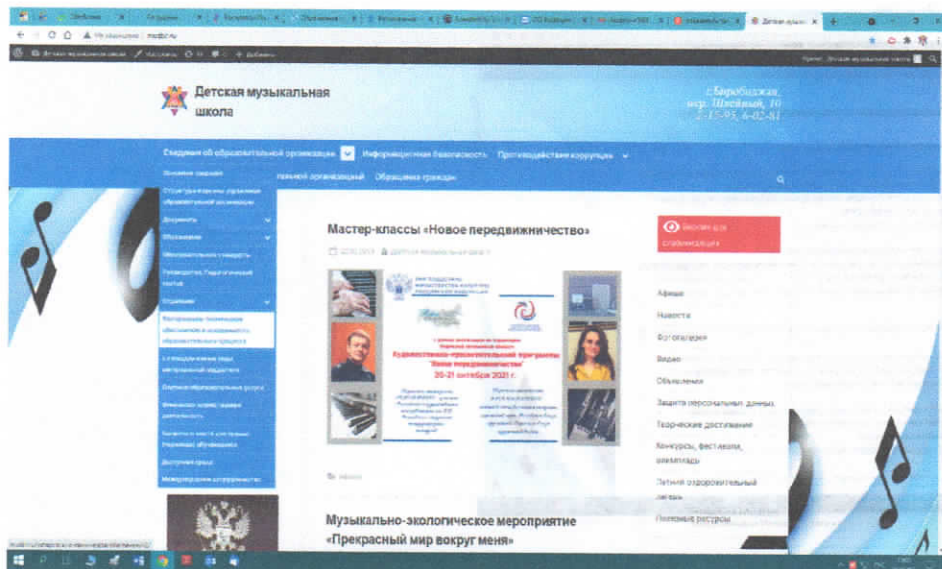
Детская музыкальная школа

г.Биробиджан, пер. Швейный, 10
2-15-95, 6-02-81

Сведения об образовательной организации
Информационная безопасность
Противодействие коррупции
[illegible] организаций
Обращения граждан

Основные сведения
Структура и органы управления образовательной организацией
Документы
Образование
Образовательные стандарты
Руководство. Педагогический состав
Отделение
Материально-техническое обеспечение и оснащенность образовательного процесса
Стипендии и иные виды материальной поддержки
Платные образовательные услуги
Финансово-хозяйственная деятельность
Вакантные места для приема (перевода) обучающихся
Доступная среда
Международное сотрудничество

Мастер-классы «Новое передвижничество»

Художественно-просветительской программы "Новое передвижничество"
20-21 октября 2021 г.

Версия для слабовидящих

Афиша
Новости
Фотогалерея
Видео
Объявления
Защита персональных данных
Творческие достижения
Конкурсы, фестивали, олимпиады
Летний оздоровительный лагерь
Полезные ресурсы

Музыкально-экологическое мероприятие «Прекрасный мир вокруг меня»